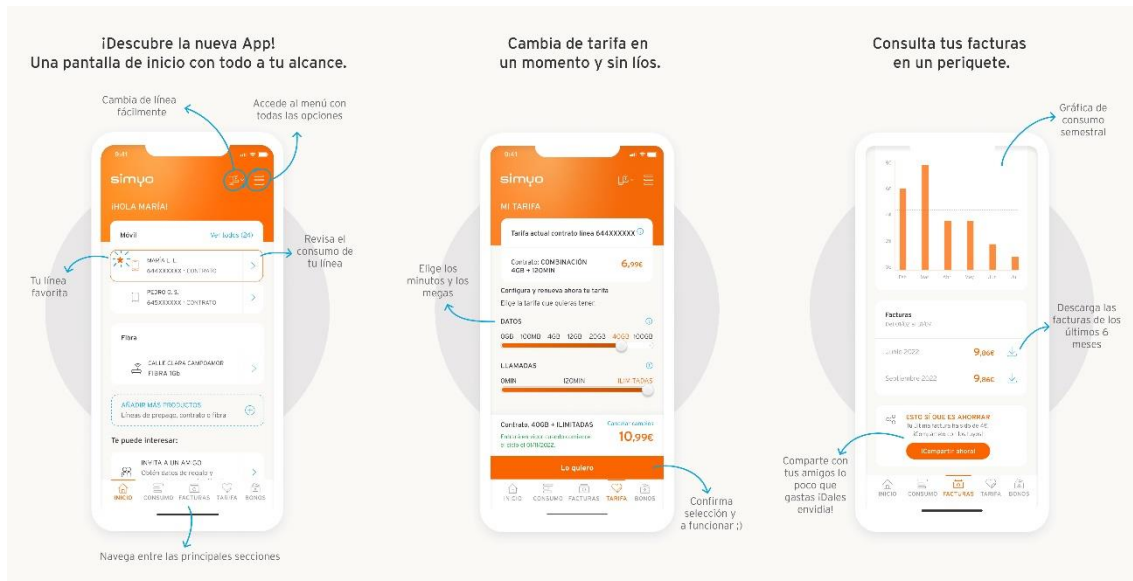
¡Descubre la nueva App!
Una pantalla de inicio con todo a tu alcance.

Cambia de línea fácilmente

Accede al menú con todas las opciones

9:41
simyo
¡HOLA MARÍA!
Móvil
Ver todas (2)
MARÍA L. L.
644XXXXXX · CONTRATO
PEDRO G. S.
645XXXXXX · CONTRATO
Fibra
CALLE CLARA CAMPOAMOR
FIBRA 1Gb
AÑADIR MÁS PRODUCTOS
Líneas de prepago, contrato o fibra
Te puede interesar:
INVITA A UN AMIGO
Cobra datos de regalo y
INICIO CONSUMO FACTURAS TARIFA BONOS

Revisa el consumo de tu línea

Tu línea favorita

Navega entre las principales secciones

Cambia de tarifa en un momento y sin líos.

9:41
simyo
MI TARIFA
Tarifa actual contrato línea 644XXXXXX
Contrato COMBINACIÓN 4GB + 120MIN
6,99€
Configura y renueva ahora tu tarifa
Elige la tarifa que quieras tener
DATOS
0GB 100MB 4GB 12GB 20GB 40GB 100GB
LLAMADAS
0MIN 120MIN ILIMITADAS
Contrato 40GB + ILIMITADAS
Cancelar cambios
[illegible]
10,99€
Lo quiero
INICIO CONSUMO FACTURAS TARIFA BONOS

Elige los minutos y los megas

Confirma selección y a funcionar ;)

Consulta tus facturas en un periquete.

Gráfica de consumo semestral

Facturas
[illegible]
Junio 2022 9,86€
Septiembre 2022 9,86€
ESTO SÍ QUE ES AHORRAR
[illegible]
¡Compartir ahora!
INICIO CONSUMO FACTURAS TARIFA BONOS

Descarga las facturas de los últimos 6 meses

Comparte con tus amigos lo poco que gastas ¡Dales envidia!